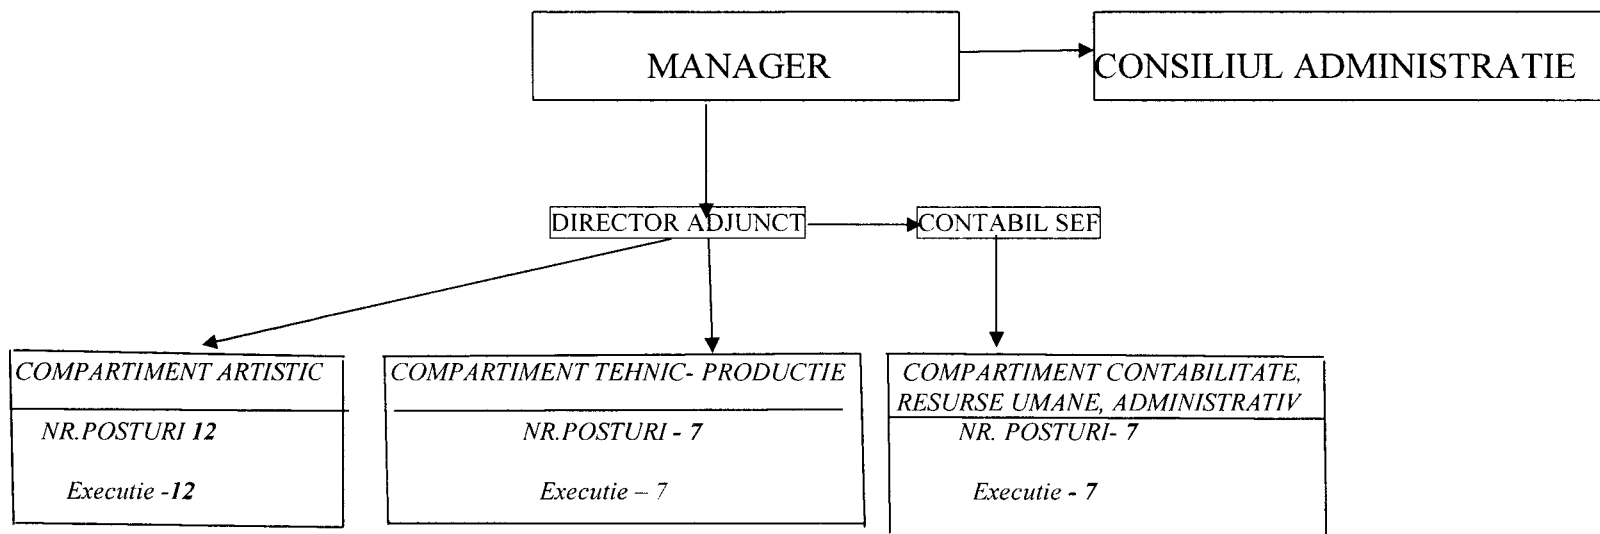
MANAGER

CONSILIUL ADMINISTRATIE

DIRECTOR ADJUNCT

CONTABIL SEF

COMPARTIMENT ARTISTIC

NR.POSTURI 12

Executie -12

COMPARTIMENT TEHNIC- PRODUCTIE

NR.POSTURI - 7

Executie – 7

COMPARTIMENT CONTABILITATE, RESURSE UMANE, ADMINISTRATIV

NR. POSTURI- 7

Executie - 7